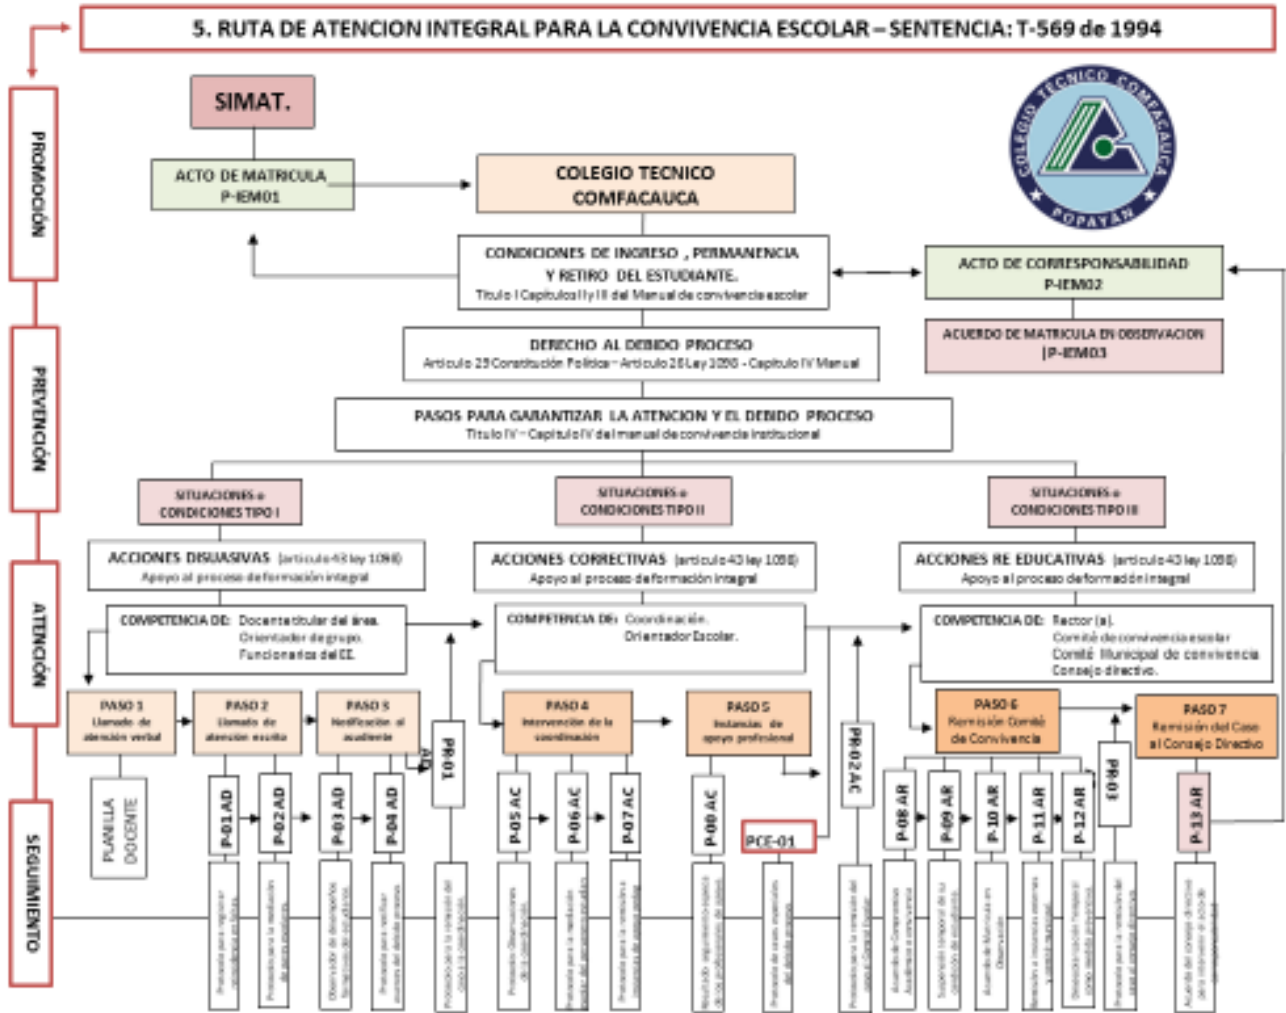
5. RUTA DE ATENCION INTEGRAL PARA LA CONVIVENCIA ESCOLAR – SENTENCIA: T-569 de 1994

PROMOCIÓN

PREVENCIÓN

ATENCIÓN

SEGUIMIENTO

SIMAT.

ACTO DE MATRICULA
P-IEM01

COLEGIO TECNICO COMFACAUCA

COLEGIO TECNICO COMFACAUCA POPAYAN

CONDICIONES DE INGRESO , PERMANENCIA Y RETIRO DEL ESTUDIANTE.
Titulo I Capitulos I y II del Manual de convivencia escolar

ACTO DE CORRESPONSABILIDAD
P-IEM02

ACUERDO DE MATRICULA EN OBSERVACION
P-IEM03

DERECHO AL DEBIDO PROCESO
Articulo 29 Constitución Politica – Articulo 26 Ley 1098 - Capitulo IV Manual

PASOS PARA GARANTIZAR LA ATENCION Y EL DEBIDO PROCESO
Titulo IV – Capitulo IV del manual de convivencia institucional

SITUACIONES o CONDICIONES TIPO I

SITUACIONES o CONDICIONES TIPO II

SITUACIONES o CONDICIONES TIPO III

ACCIONES DISUASIVAS (articulo 43 ley 1098)
Apoyo al proceso de formación integral

ACCIONES CORRECTIVAS (articulo 43 ley 1098)
Apoyo al proceso de formación integral

ACCIONES RE EDUCATIVAS (articulo 43 ley 1098)
Apoyo al proceso de formación integral

COMPETENCIA DE: Docente titular del área.
Orientador de grupo.
Funcionarios del EE.

COMPETENCIA DE: Coordinación.
Orientador Escolar.

COMPETENCIA DE: Rector (a).
Comité de convivencia escolar
Comité Municipal de convivencia
Consejo directivo.

PASO 1
Llamado de atención verbal

PASO 2
Llamado de atención escrito

PASO 3
Notificación al acudiente

PASO 4
Intervención de la coordinación

PASO 5
Instancias de apoyo profesional

PASO 6
Remisión Comité de Convivencia

PASO 7
Remisión del Caso al Consejo Directivo

PLANILLA DOCENTE

P-01 AD

P-02 AD

P-03 AD

P-04 AD

AD

PR-01

P-05 AC

P-06 AC

P-07 AC

P-08 AC

PCE-01

PR-02 AC

P-08 AR

P-09 AR

P-10 AR

P-11 AR

P-12 AR

PR-03

P-13 AR

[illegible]